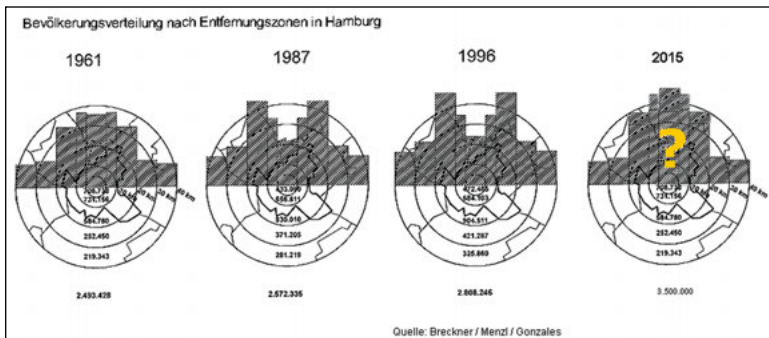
Bevölkerungsverteilung nach Entfernungszonen in Hamburg

1961

1987

1996

2015

?

308.730
721.156
584.780
252.450
219.343
10 km
20 km
30 km
40 km

2.493.428

433.090
656.611
530.916
371.205
281.219
10 km
20 km
30 km
40 km

2.572.335

472.456
684.103
504.511
421.267
325.860
10 km
20 km
30 km
40 km

2.808.246

308.730
721.156
584.780
252.450
219.343
10 km
20 km
30 km
40 km

3.500.000

Quelle: Breckner / Menzl / Gonzales